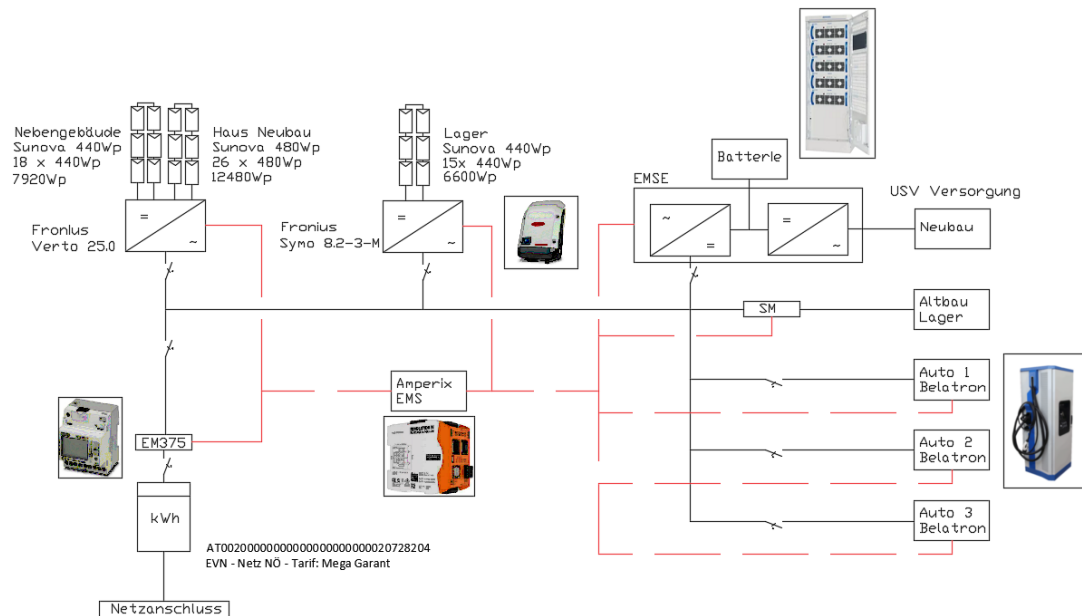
Nebengebäude
Sunova 440Wp
18 x 440Wp
7920Wp

Haus Neubau
Sunova 480Wp
26 x 480Wp
12480Wp

Lager
Sunova 440Wp
15x 440Wp
6600Wp

Batterie

EMSE

USV Versorgung

Fronius
Verto 25.0

Fronius
Symo 8.2-3-M

Neubau

SM

Altbau
Lager

Amperix
EMS

Auto 1
Belatron

EM375

Auto 2
Belatron

kWh

Auto 3
Belatron

AT0020000000000000000000020728204
EVN - Netz NÖ - Tarif: Mega Garant

Netzanschluss